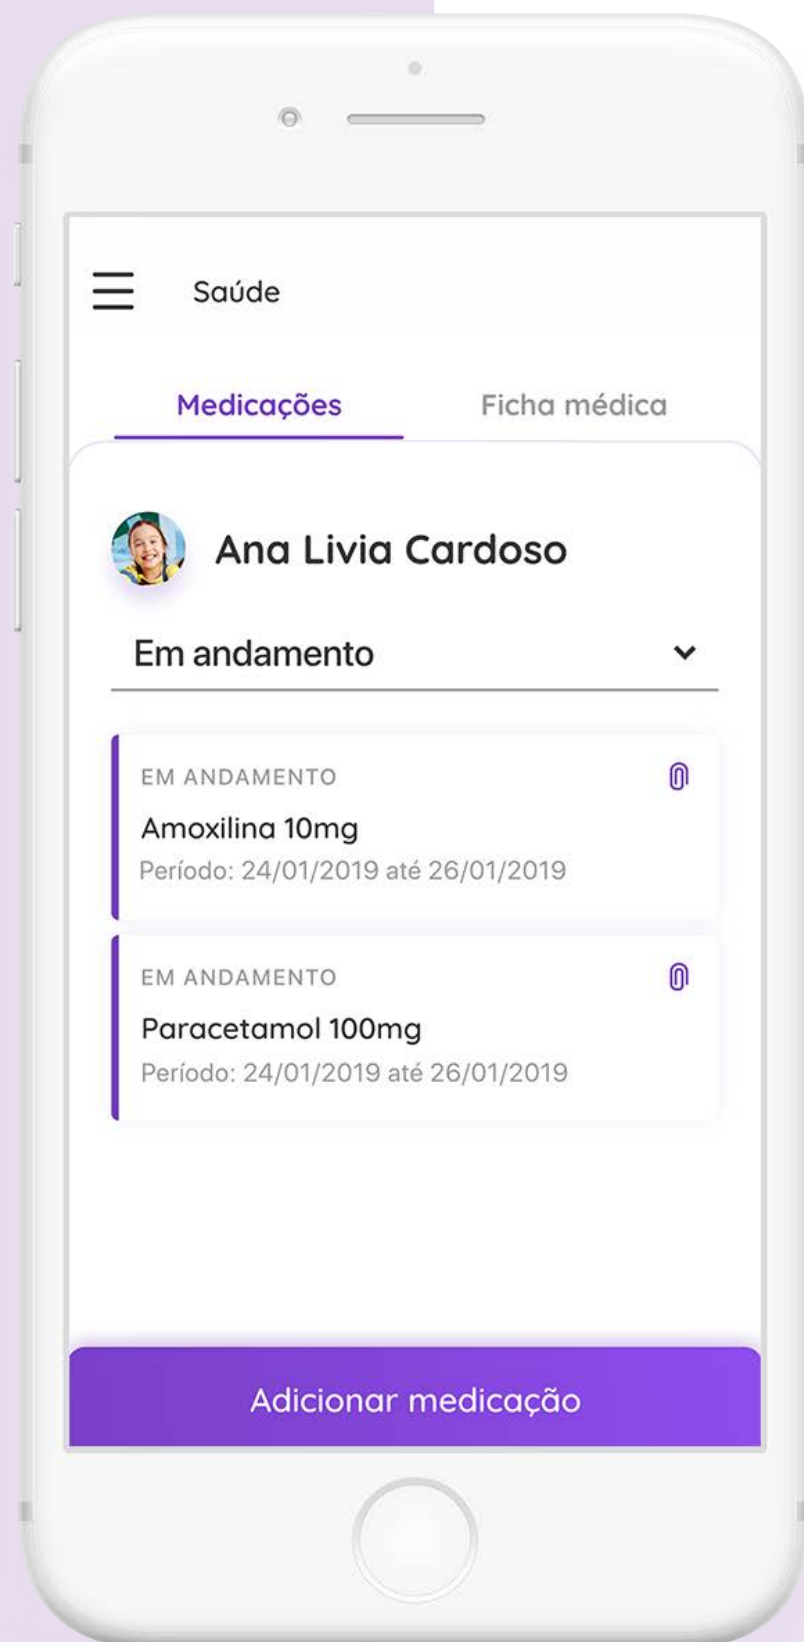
Saúde

Medicações

Ficha médica

Ana Livia Cardoso

Em andamento

EM ANDAMENTO
Amoxilina 10mg
Período: 24/01/2019 até 26/01/2019

EM ANDAMENTO
Paracetamol 100mg
Período: 24/01/2019 até 26/01/2019

Adicionar medicação